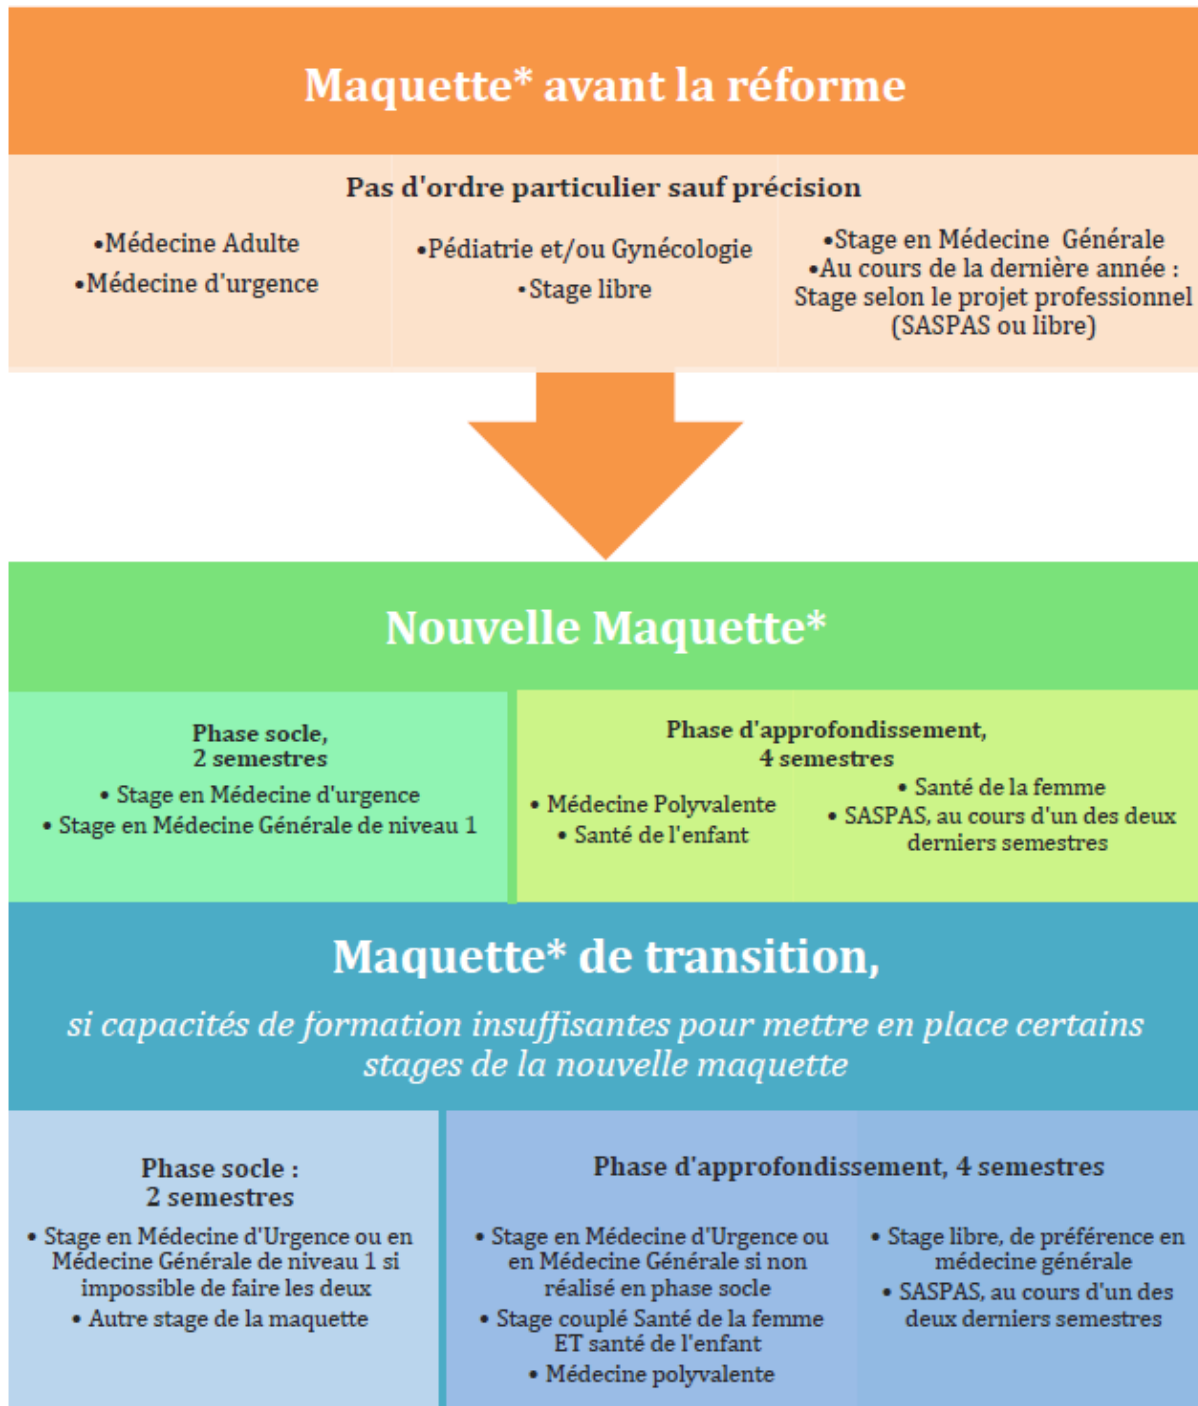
Maquette* avant la réforme

Pas d'ordre particulier sauf précision

•Médecine Adulte
•Médecine d'urgence

•Pédiatrie et/ou Gynécologie
•Stage libre

•Stage en Médecine Générale
•Au cours de la dernière année : Stage selon le projet professionnel (SASPAS ou libre)

Nouvelle Maquette*

Phase socle, 2 semestres
• Stage en Médecine d'urgence
• Stage en Médecine Générale de niveau 1

Phase d'approfondissement, 4 semestres
• Médecine Polyvalente
• Santé de l'enfant
• Santé de la femme
• SASPAS, au cours d'un des deux derniers semestres

Maquette* de transition,

si capacités de formation insuffisantes pour mettre en place certains stages de la nouvelle maquette

Phase socle : 2 semestres
• Stage en Médecine d'Urgence ou en Médecine Générale de niveau 1 si impossible de faire les deux
• Autre stage de la maquette

Phase d'approfondissement, 4 semestres
• Stage en Médecine d'Urgence ou en Médecine Générale si non réalisé en phase socle
• Stage couplé Santé de la femme ET santé de l'enfant
• Médecine polyvalente
• Stage libre, de préférence en médecine générale
• SASPAS, au cours d'un des deux derniers semestres